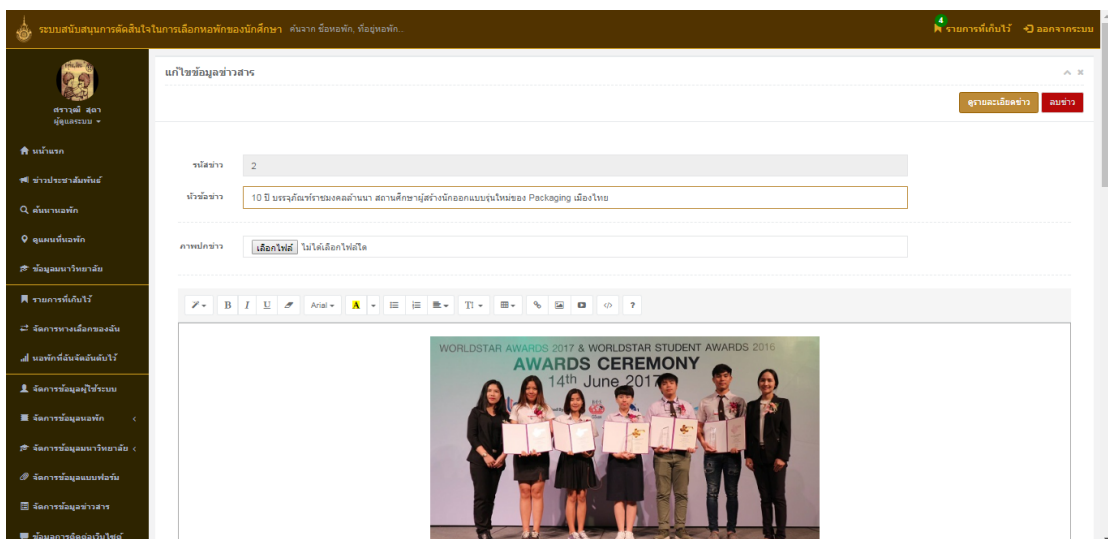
ระบบสนับสนุนการตัดสินใจในการเลือกหอพักของนักศึกษา ค้นจาก ชื่อหอพัก, ที่อยู่หอพัก...

4 รายการที่เก็บไว้ ออกจากระบบ

ศราวุฒิ สุดา
ผู้ดูแลระบบ

หน้าแรก
ข่าวประชาสัมพันธ์
ค้นหาหอพัก
ดูแผนที่หอพัก
ข้อมูลมหาวิทยาลัย
รายการที่เก็บไว้
จัดการทางเลือกของฉัน
หอพักที่ฉันจัดอันดับไว้
จัดการข้อมูลผู้ใช้ระบบ
จัดการข้อมูลหอพัก
จัดการข้อมูลมหาวิทยาลัย
จัดการข้อมูลแบบฟอร์ม
จัดการข้อมูลข่าวสาร
ข้อมูลการติดต่อเว็บไซต์

แก้ไขข้อมูลข่าวสาร

ดูรายละเอียดข่าว ลบข่าว

รหัสข่าว 2

หัวข้อข่าว 10 ปี บรรจุภัณฑ์ราชมงคลล้านนา สถานศึกษาผู้สร้างนักออกแบบรุ่นใหม่ของ Packaging เมืองไทย

ภาพปกข่าว เลือกไฟล์ ไม่ได้เลือกไฟล์ใด

B I U Arial A T ?

WORLDSTAR AWARDS 2017 & WORLDSTAR STUDENT AWARDS 2016
AWARDS CEREMONY
14th June 2017